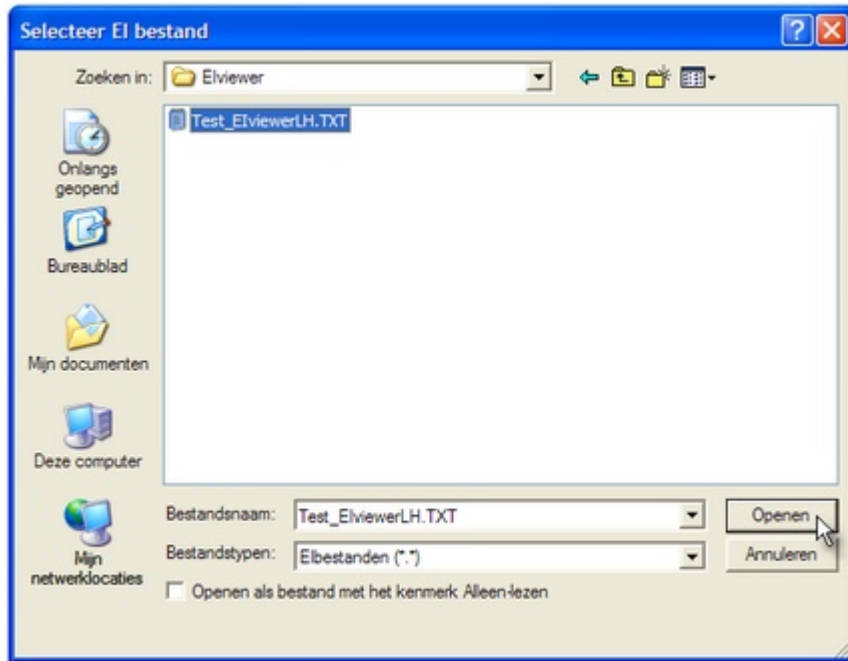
Selecteer El bestand

Zoeken in: Elviewer

Test_ElviewerLH.TXT

Onlangs geopend

Bureaublad

Mijn documenten

Deze computer

Mijn netwerklocaties

Bestandsnaam: Test_ElviewerLH.TXT

Bestandstypen: Elbestanden (*.*)

Openen

Annuleren

Openen als bestand met het kenmerk Alleen-lezen